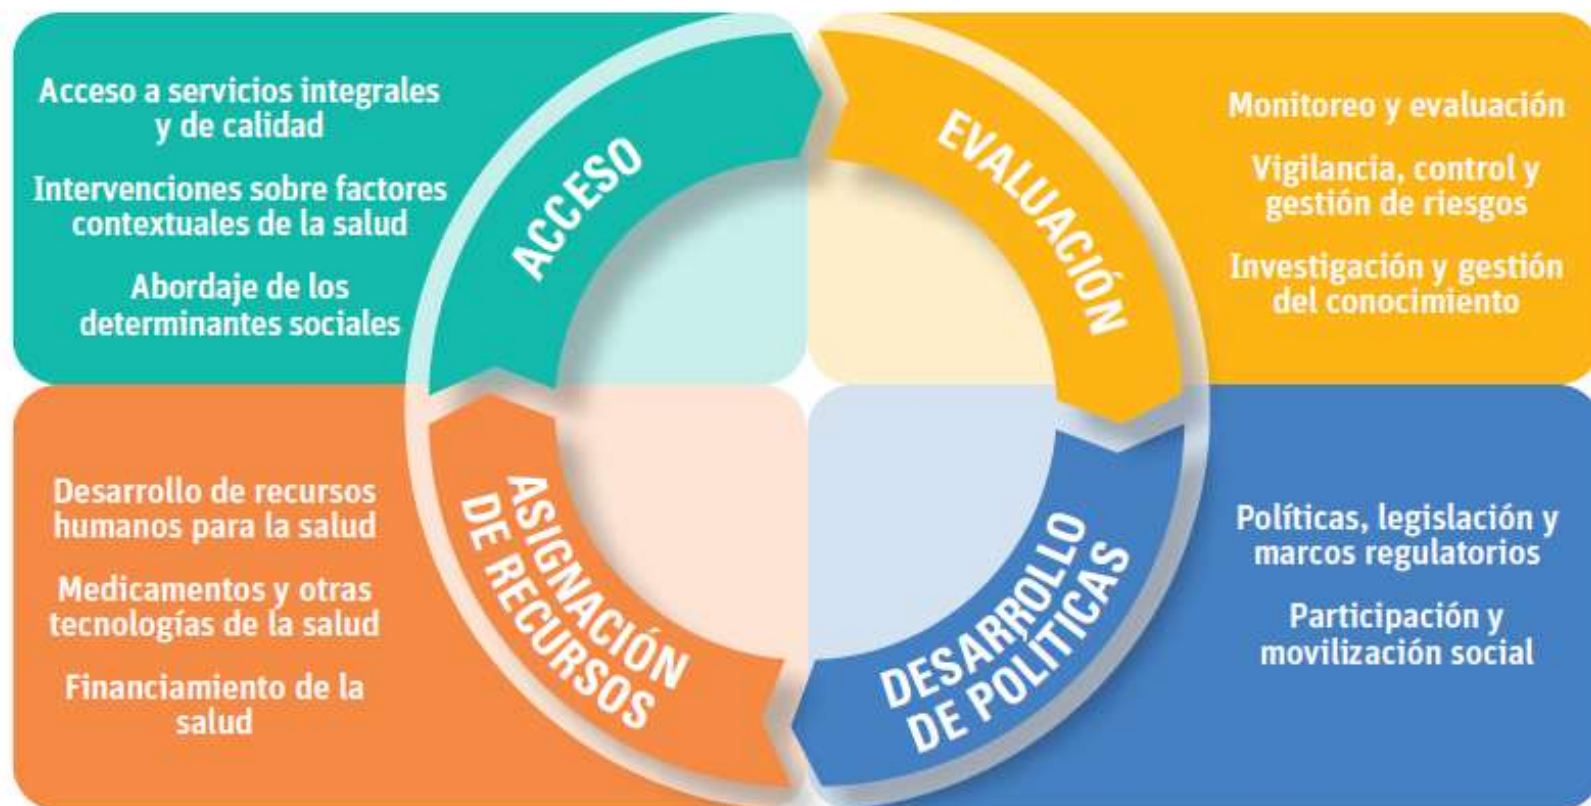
Acceso a servicios integrales y de calidad

Intervenciones sobre factores contextuales de la salud

Abordaje de los determinantes sociales

ACCESO

EVALUACIÓN

Monitoreo y evaluación

Vigilancia, control y gestión de riesgos

Investigación y gestión del conocimiento

Desarrollo de recursos humanos para la salud

Medicamentos y otras tecnologías de la salud

Financiamiento de la salud

ASIGNACIÓN DE RECURSOS

DESARROLLO DE POLÍTICAS

Políticas, legislación y marcos regulatorios

Participación y movilización social